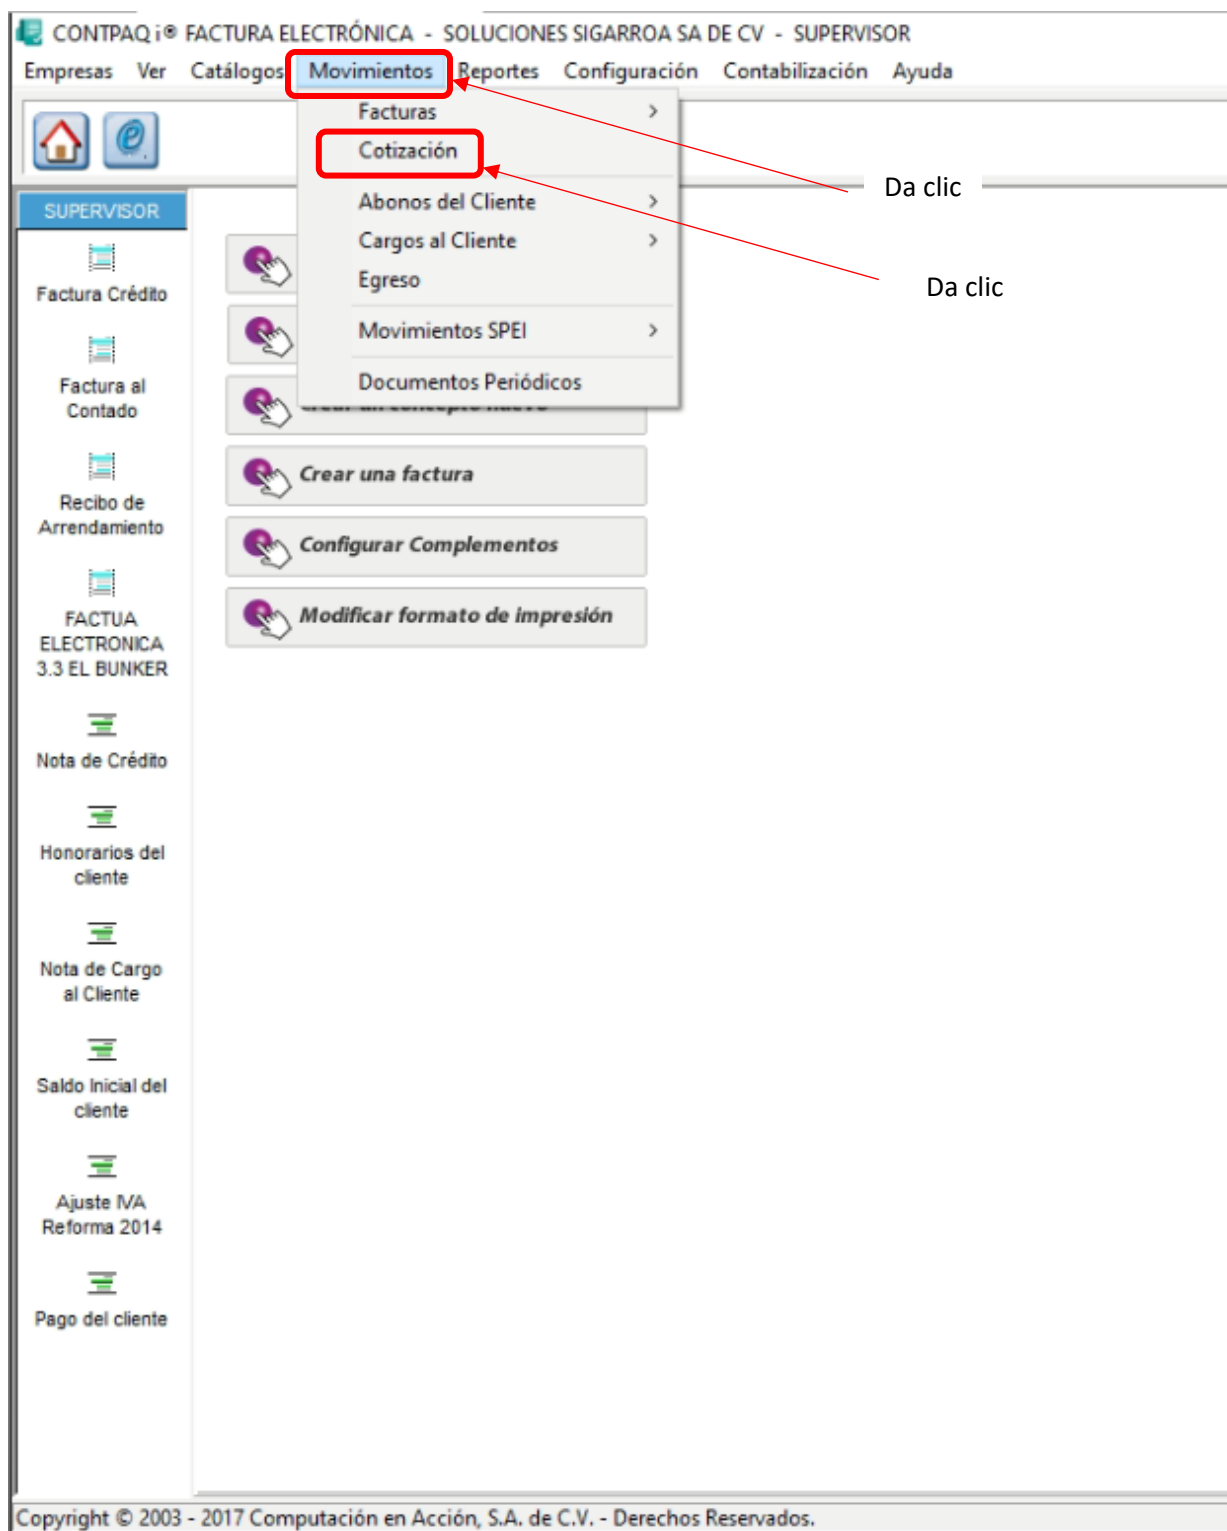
CONTPAQ i® FACTURA ELECTRÓNICA - SOLUCIONES SIGARROA SA DE CV - SUPERVISOR

Empresas Ver Catálogos Movimientos Reportes Configuración Contabilización Ayuda

Facturas >
Cotización
Abonos del Cliente >
Cargos al Cliente >
Egreso
Movimientos SPEI >
Documentos Periódicos

Da clic

Da clic

SUPERVISOR

Factura Crédito

Factura al Contado

Recibo de Arrendamiento

FACTUA ELECTRONICA 3.3 EL BUNKER

Nota de Crédito

Honorarios del cliente

Nota de Cargo al Cliente

Saldo Inicial del cliente

Ajuste IVA Reforma 2014

Pago del cliente

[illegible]

Crear una factura

Configurar Complementos

Modificar formato de impresión

Copyright © 2003 - 2017 Computación en Acción, S.A. de C.V. - Derechos Reservados.